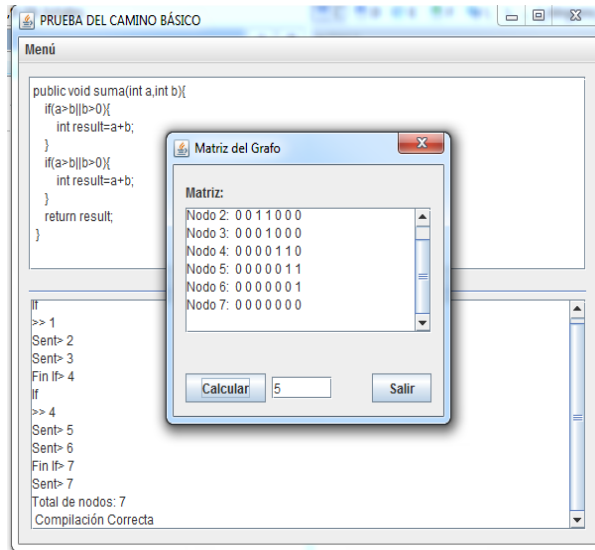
PRUEBA DEL CAMINO BÁSICO

Menú

public void suma(int a,int b){
if(a>b||b>0){
int result=a+b;
}
if(a>b||b>0){
int result=a+b;
}
return result;
}

If
>> 1
Sent> 2
Sent> 3
Fin If> 4
If
>> 4
Sent> 5
Sent> 6
Fin If> 7
Sent> 7
Total de nodos: 7
Compilación Correcta

Matriz del Grafo

Matriz:
Nodo 2: 0 0 1 1 0 0 0
Nodo 3: 0 0 0 1 0 0 0
Nodo 4: 0 0 0 0 1 1 0
Nodo 5: 0 0 0 0 0 1 1
Nodo 6: 0 0 0 0 0 0 1
Nodo 7: 0 0 0 0 0 0 0

Calcular 5 Salir